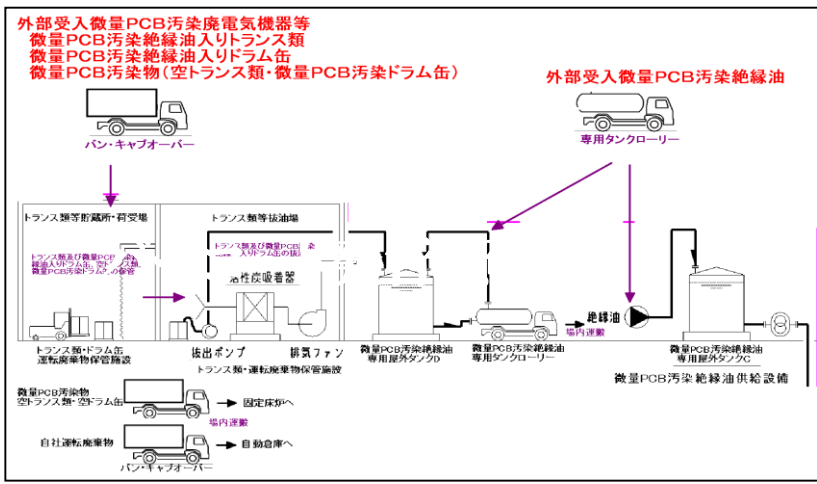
外部受入微量PCB汚染廃電気機器等
微量PCB汚染絶縁油入りトランス類
微量PCB汚染絶縁油入りドラム缶
微量PCB汚染物(空トランス類・微量PCB汚染ドラム缶)

外部受入微量PCB汚染絶縁油

バン・キャブオーバー

専用タンクローリー

トランス類等貯蔵所・荷受場

トランス類等抜油場

トランス類及び微量PCB汚染絶縁油入りドラム缶、空トランス類、微量PCB汚染ドラム缶の保管

トランス類及び微量PCB汚染絶縁油入りドラム缶の抜油

活性炭吸着器

トランス類・ドラム缶運転廃棄物保管施設

抜出ポンプ

排気ファン

トランス類・運転廃棄物保管施設

微量PCB汚染絶縁油専用屋外タンクD

微量PCB汚染絶縁油専用タンクローリー

場内運搬

絶縁油

微量PCB汚染絶縁油専用屋外タンクC

微量PCB汚染絶縁油供給設備

微量PCB汚染物空トランス類・空ドラム缶

固定床炉へ

場内運搬

自社運転廃棄物

自動倉庫へ

バン・キャブオーバー